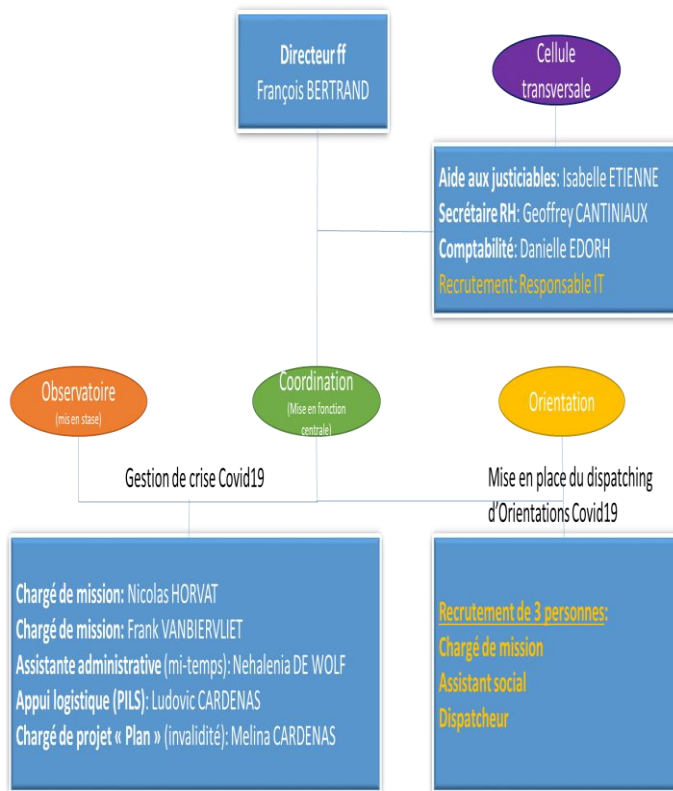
Directeur ff
François BERTRAND

Cellule transversale

Aide aux justiciables: Isabelle ETIENNE
Secrétaire RH: Geoffrey CANTINIAUX
Comptabilité: Danielle EDORH
Recrutement: Responsable IT

Observatoire
(mis en stase)

Coordination
(Mise en fonction centrale)

Orientation

Gestion de crise Covid19

Mise en place du dispatching d'Orientations Covid19

Chargé de mission: Nicolas HORVAT
Chargé de mission: Frank VANBIERVLIET
Assistante administrative (mi-temps): Nehalenia DE WOLF
Appui logistique (PILS): Ludovic CARDENAS
Chargé de projet « Plan » (invalidité): Melina CARDENAS

Recrutement de 3 personnes:
Chargé de mission
Assistant social
Dispatcheur